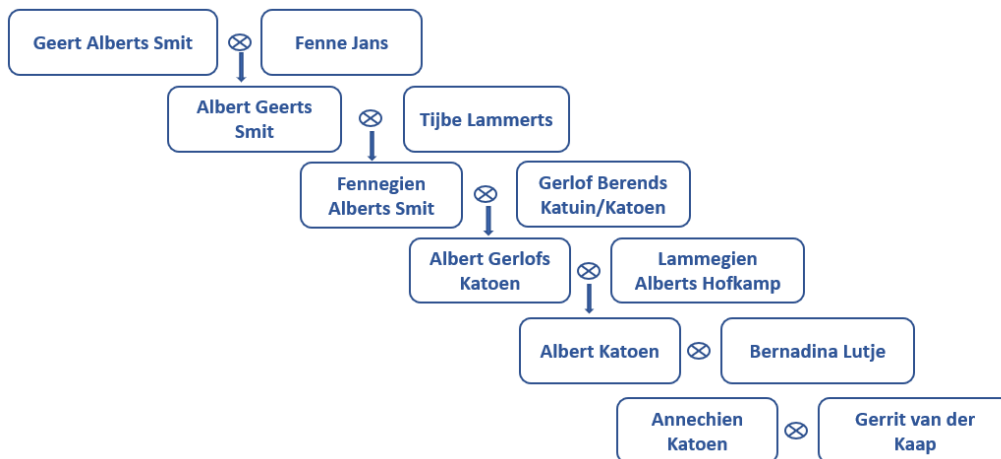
Geert Alberts Smit $\otimes$ Fenne Jans

Albert Geerts Smit $\otimes$ Tijbe Lammerts

Fennegien Alberts Smit $\otimes$ Gerlof Berends Katuin/Katoen

Albert Gerlofs Katoen $\otimes$ Lammegien Alberts Hofkamp

Albert Katoen $\otimes$ Bernadina Lutje

Annechien Katoen $\otimes$ Gerrit van der Kaap